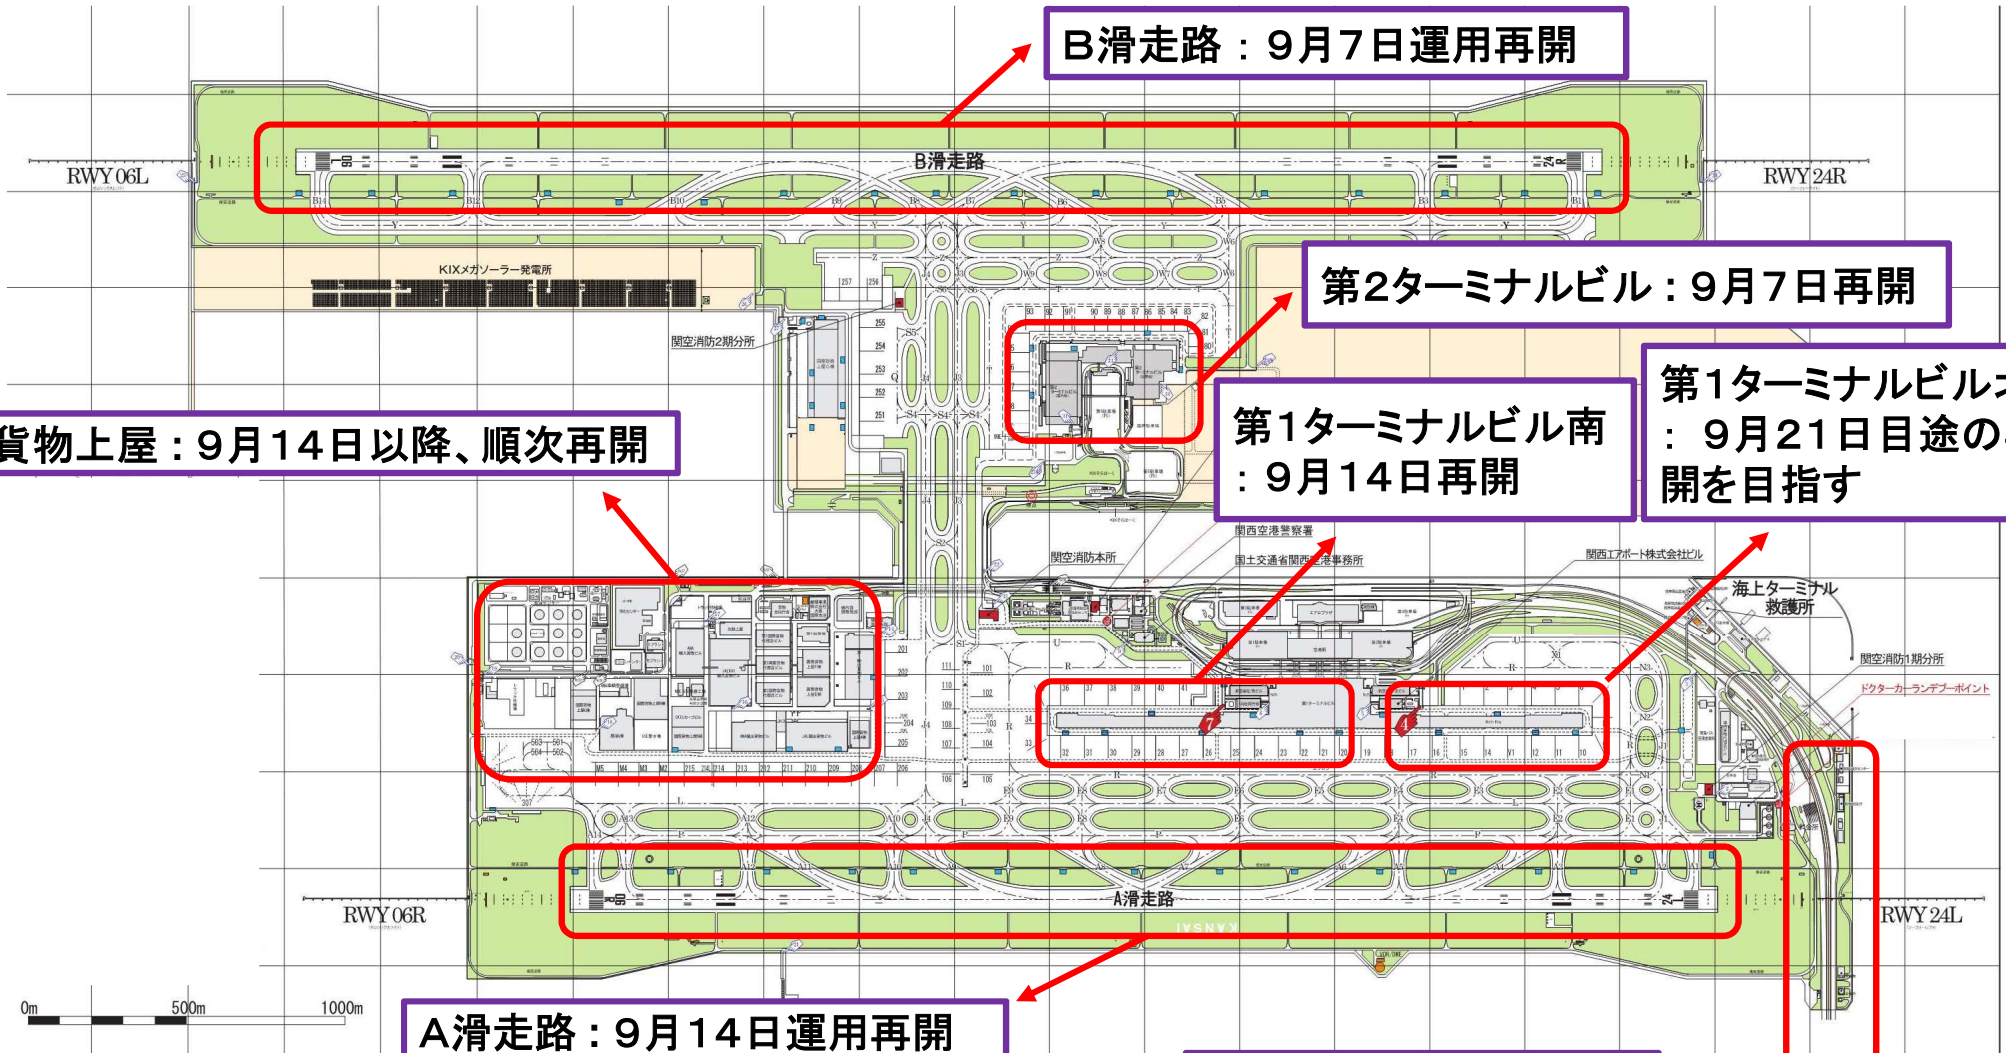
B滑走路：９月７日運用再開

第2ターミナルビル：９月７日再開

第1ターミナルビル南
：９月１４日再開

第1ターミナルビル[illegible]
：９月２１日目途の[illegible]
開を目指す

貨物上屋：９月１４日以降、順次再開

A滑走路：９月１４日運用再開

RWY 06L
RWY 24R
RWY 06R
RWY 24L
B滑走路
A滑走路
KIXメガソーラー発電所
関空消防2期分所
関西空港警察署
国土交通省関西空港事務所
関空消防本所
関西エアポート株式会社ビル
海上ターミナル
救護所
関空消防1期分所
ドクターカーランデブーポイント
KANSAI
0m
500m
1000m